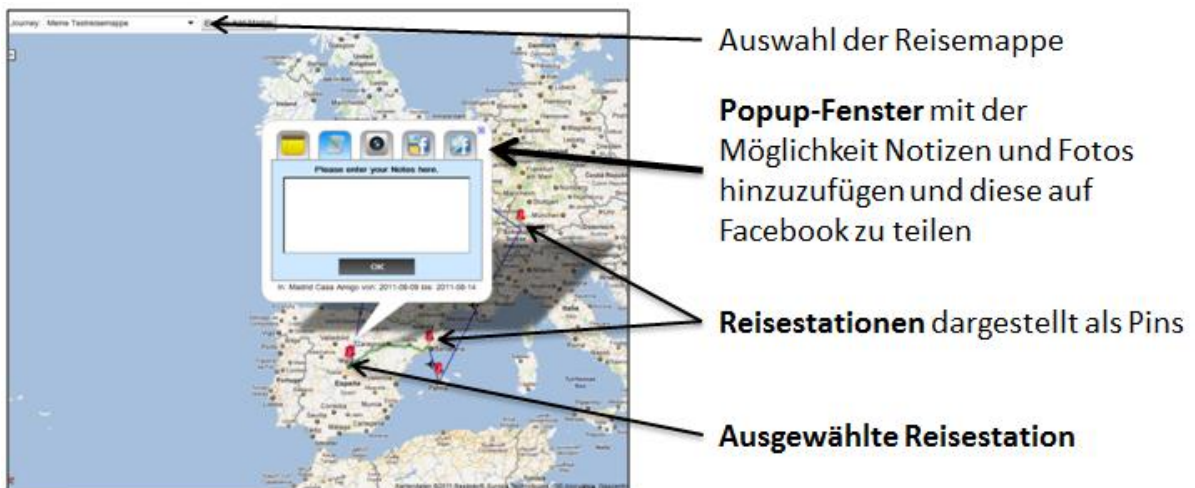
Journey: Meine Testreisemappe

Please enter your Notes here.

OK

in: Madrid Casa Amigo von: 2011-08-09 bis: 2011-08-14

España

Auswahl der Reisemappe

**Popup-Fenster** mit der Möglichkeit Notizen und Fotos hinzuzufügen und diese auf Facebook zu teilen

**Reisestationen** dargestellt als Pins

**Ausgewählte Reisestation**